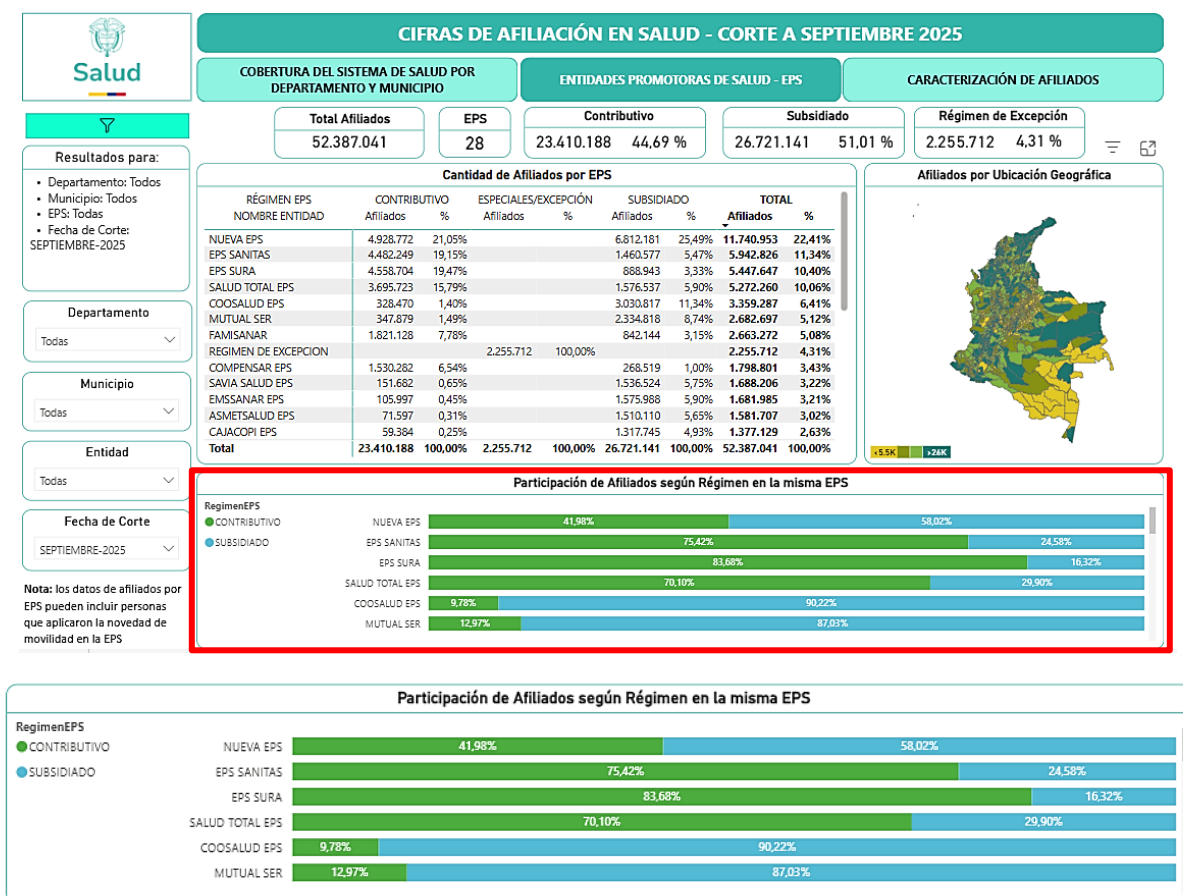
Salud

CIFRAS DE AFILIACIÓN EN SALUD - CORTE A SEPTIEMBRE 2025

COBERTURA DEL SISTEMA DE SALUD POR DEPARTAMENTO Y MUNICIPIO

ENTIDADES PROMOTORAS DE SALUD - EPS

CARACTERIZACIÓN DE AFILIADOS

Total Afiliados
52.387.041

EPS
28

Contributivo
23.410.188 44,69 %

Subsidiado
26.721.141 51,01 %

Régimen de Excepción
2.255.712 4,31 %

Resultados para:
• Departamento: Todos
• Municipio: Todos
• EPS: Todas
• Fecha de Corte: SEPTIEMBRE-2025

Departamento
Todas

Municipio
Todas

Entidad
Todas

Fecha de Corte
SEPTIEMBRE-2025

Nota: los datos de afiliados por EPS pueden incluir personas que aplicaron la novedad de movilidad en la EPS

Cantidad de Afiliados por EPS

| RÉGIMEN EPS / NOMBRE ENTIDAD | CONTRIBUTIVO Afiliados | % | ESPECIALES/EXCEPCIÓN Afiliados | % | SUBSIDIADO Afiliados | % | TOTAL Afiliados | % |
|---|---|---|---|---|---|---|---|---|
| NUEVA EPS | 4.928.772 | 21,05% | | | 6.812.181 | 25,49% | 11.740.953 | 22,41% |
| EPS SANITAS | 4.482.249 | 19,15% | | | 1.460.577 | 5,47% | 5.942.826 | 11,34% |
| EPS SURA | 4.558.704 | 19,47% | | | 888.943 | 3,33% | 5.447.647 | 10,40% |
| SALUD TOTAL EPS | 3.695.723 | 15,79% | | | 1.576.537 | 5,90% | 5.272.260 | 10,06% |
| COOSALUD EPS | 328.470 | 1,40% | | | 3.030.817 | 11,34% | 3.359.287 | 6,41% |
| MUTUAL SER | 347.879 | 1,49% | | | 2.334.818 | 8,74% | 2.682.697 | 5,12% |
| FAMISANAR | 1.821.128 | 7,78% | | | 842.144 | 3,15% | 2.663.272 | 5,08% |
| REGIMEN DE EXCEPCION | | | 2.255.712 | 100,00% | | | 2.255.712 | 4,31% |
| COMPENSAR EPS | 1.530.282 | 6,54% | | | 268.519 | 1,00% | 1.798.801 | 3,43% |
| SAVIA SALUD EPS | 151.682 | 0,65% | | | 1.536.524 | 5,75% | 1.688.206 | 3,22% |
| EMSSANAR EPS | 105.997 | 0,45% | | | 1.575.988 | 5,90% | 1.681.985 | 3,21% |
| ASMETSALUD EPS | 71.597 | 0,31% | | | 1.510.110 | 5,65% | 1.581.707 | 3,02% |
| CAJACOPI EPS | 59.384 | 0,25% | | | 1.317.745 | 4,93% | 1.377.129 | 2,63% |
| Total | 23.410.188 | 100,00% | 2.255.712 | 100,00% | 26.721.141 | 100,00% | 52.387.041 | 100,00% |

Afiliados por Ubicación Geográfica
<5.5K >26K

Participación de Afiliados según Régimen en la misma EPS
RegimenEPS
CONTRIBUTIVO
SUBSIDIADO
NUEVA EPS 41,98% 58,02%
EPS SANITAS 75,42% 24,58%
EPS SURA 83,68% 16,32%
SALUD TOTAL EPS 70,10% 29,90%
COOSALUD EPS 9,78% 90,22%
MUTUAL SER 12,97% 87,03%

Participación de Afiliados según Régimen en la misma EPS
RegimenEPS
CONTRIBUTIVO
SUBSIDIADO
NUEVA EPS 41,98% 58,02%
EPS SANITAS 75,42% 24,58%
EPS SURA 83,68% 16,32%
SALUD TOTAL EPS 70,10% 29,90%
COOSALUD EPS 9,78% 90,22%
MUTUAL SER 12,97% 87,03%